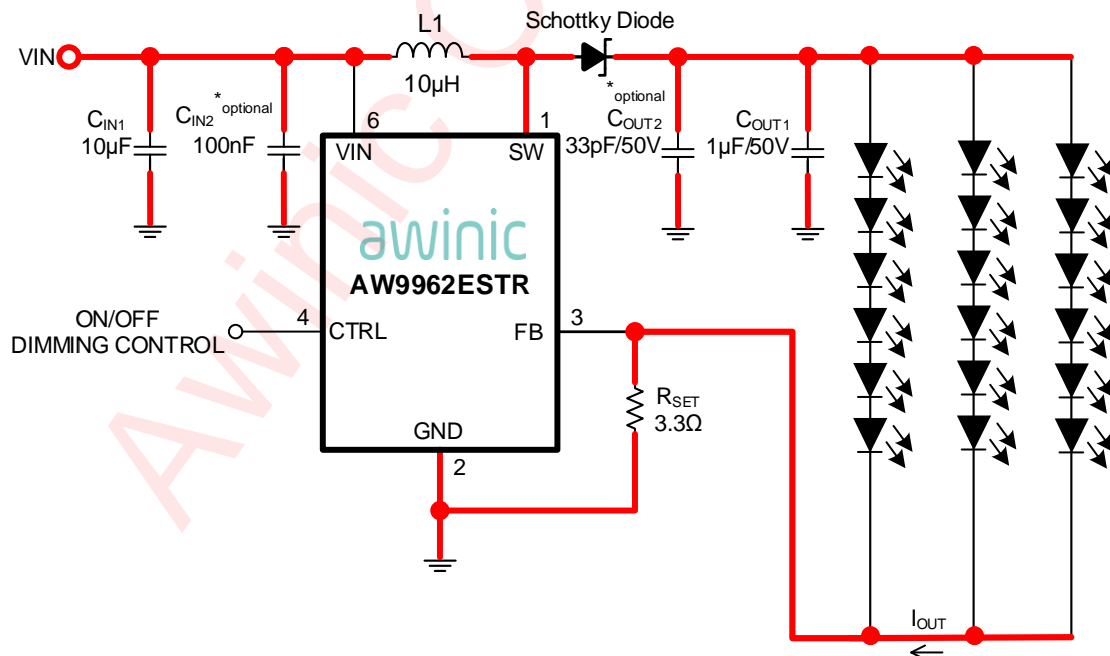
VIN
L1
10μH
Schottky Diode
*optional
$C_{IN1}$
10μF
$C_{IN2}$ *optional
100nF
6
VIN
1
SW
$C_{OUT2}$
33pF/50V
$C_{OUT1}$
1μF/50V
awinic
AW9962ESTR
ON/OFF
DIMMING CONTROL
4
CTRL
FB
3
$R_{SET}$
3.3Ω
GND
2
$I_{OUT}$
Awinic